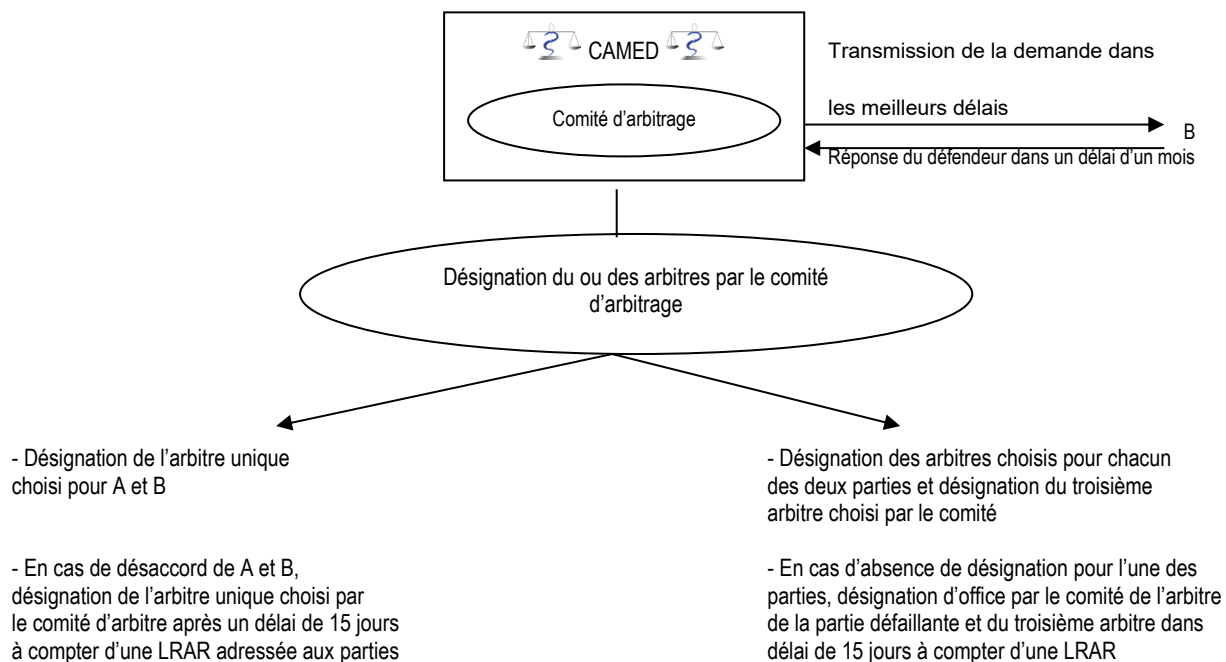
CAMED

Comité d'arbitrage

Transmission de la demande dans les meilleurs délais

B

Réponse du défendeur dans un délai d'un mois

Désignation du ou des arbitres par le comité d'arbitrage

- Désignation de l'arbitre unique choisi pour A et B

- En cas de désaccord de A et B, désignation de l'arbitre unique choisi par le comité d'arbitre après un délai de 15 jours à compter d'une LRAR adressée aux parties

- Désignation des arbitres choisis pour chacun des deux parties et désignation du troisième arbitre choisi par le comité

- En cas d'absence de désignation pour l'une des parties, désignation d'office par le comité de l'arbitre de la partie défaillante et du troisième arbitre dans délai de 15 jours à compter d'une LRAR